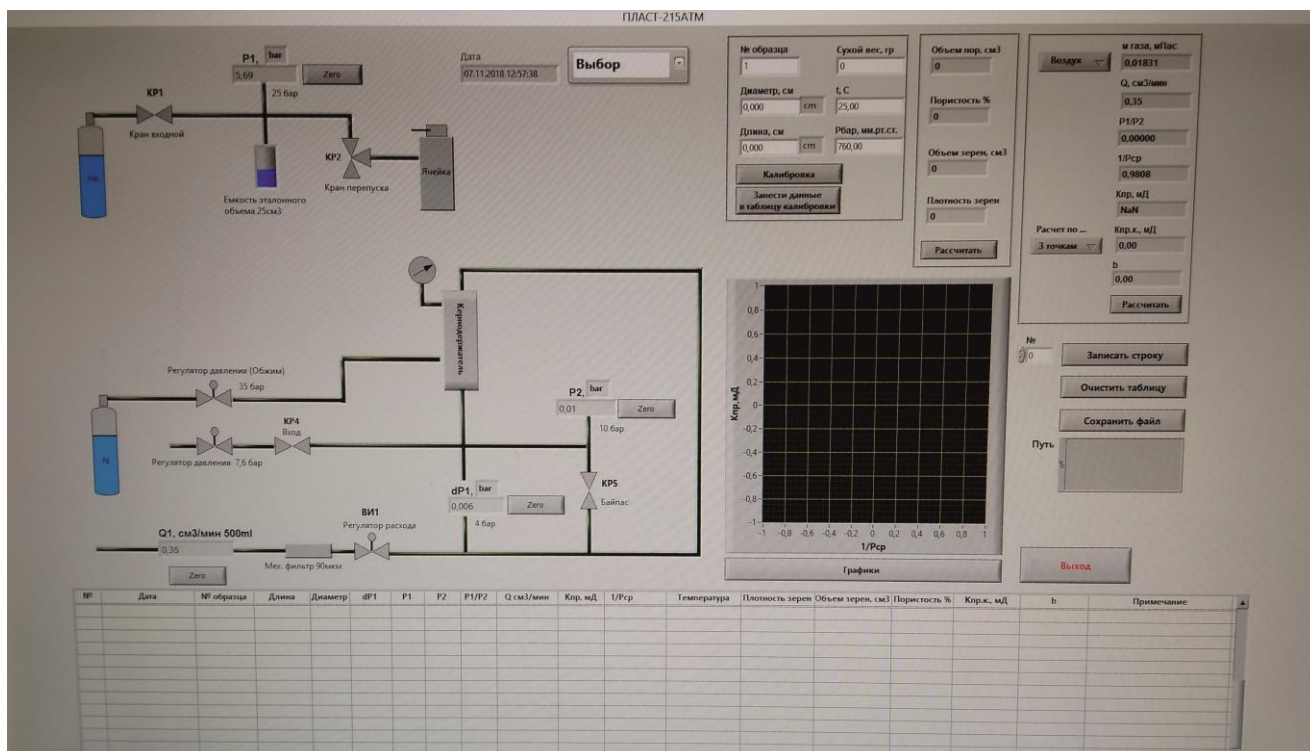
ПЛАСТ-215АТМ

P1, bar
5,69
Zero
25 бар

KP1
Кран входной

He

Емкость эталонного объема 25см3

KP2
Кран перепуска

Ячейка

Дата
07.11.2018 12:57:38

Выбор

№ образца
1
Сухой вес, гр
0
Диаметр, см
0,000 cm
t, C
25,00
Длина, см
0,000 cm
Pбар, мм.рт.ст.
760,00
Калибровка
Занести данные в таблицу калибровки

Объем пор, см3
0
Пористость %
0
Объем зерен, см3
0
Плотность зерен
0
Рассчитать

Воздух
м газа, мПас
0,01831
Q, см3/мин
0,35
P1/P2
0,00000
1/Pcp
0,9808
Кпр, мД
NaN
Расчет по ...
3 точкам
Кпр.к., мД
0,00
b
0,00
Рассчитать

Кернодержатель

Регулятор давления (Обжим)
35 бар

N

KP4
Вход

Регулятор давления 7,6 бар

P2, bar
0,01
Zero
10 бар

KP5
Байпас

dP1, bar
0,006
Zero
4 бар

Q1, см3/мин 500ml
0,35
Zero

Мех. фильтр 90мкм

ВИ1
Регулятор расхода

Кпр, мД
1
0,8
0,6
0,4
0,2
0
-0,2
-0,4
-0,6
-0,8
-1
-1 -0,8 -0,6 -0,4 -0,2 0 0,2 0,4 0,6 0,8 1
1/Pcp

Графики

№
0
Записать строку
Очистить таблицу
Сохранить файл
Путь
%

Выход

| № | Дата | № образца | Длина | Диаметр | dP1 | P1 | P2 | P1/P2 | Q см3/мин | Кпр. мД | 1/Pcp | Температура | Плотность зерен | Объем зерен, см3 | Пористость % | Кпр.к., мД | b | Примечание |
|---|---|---|---|---|---|---|---|---|---|---|---|---|---|---|---|---|---|---|